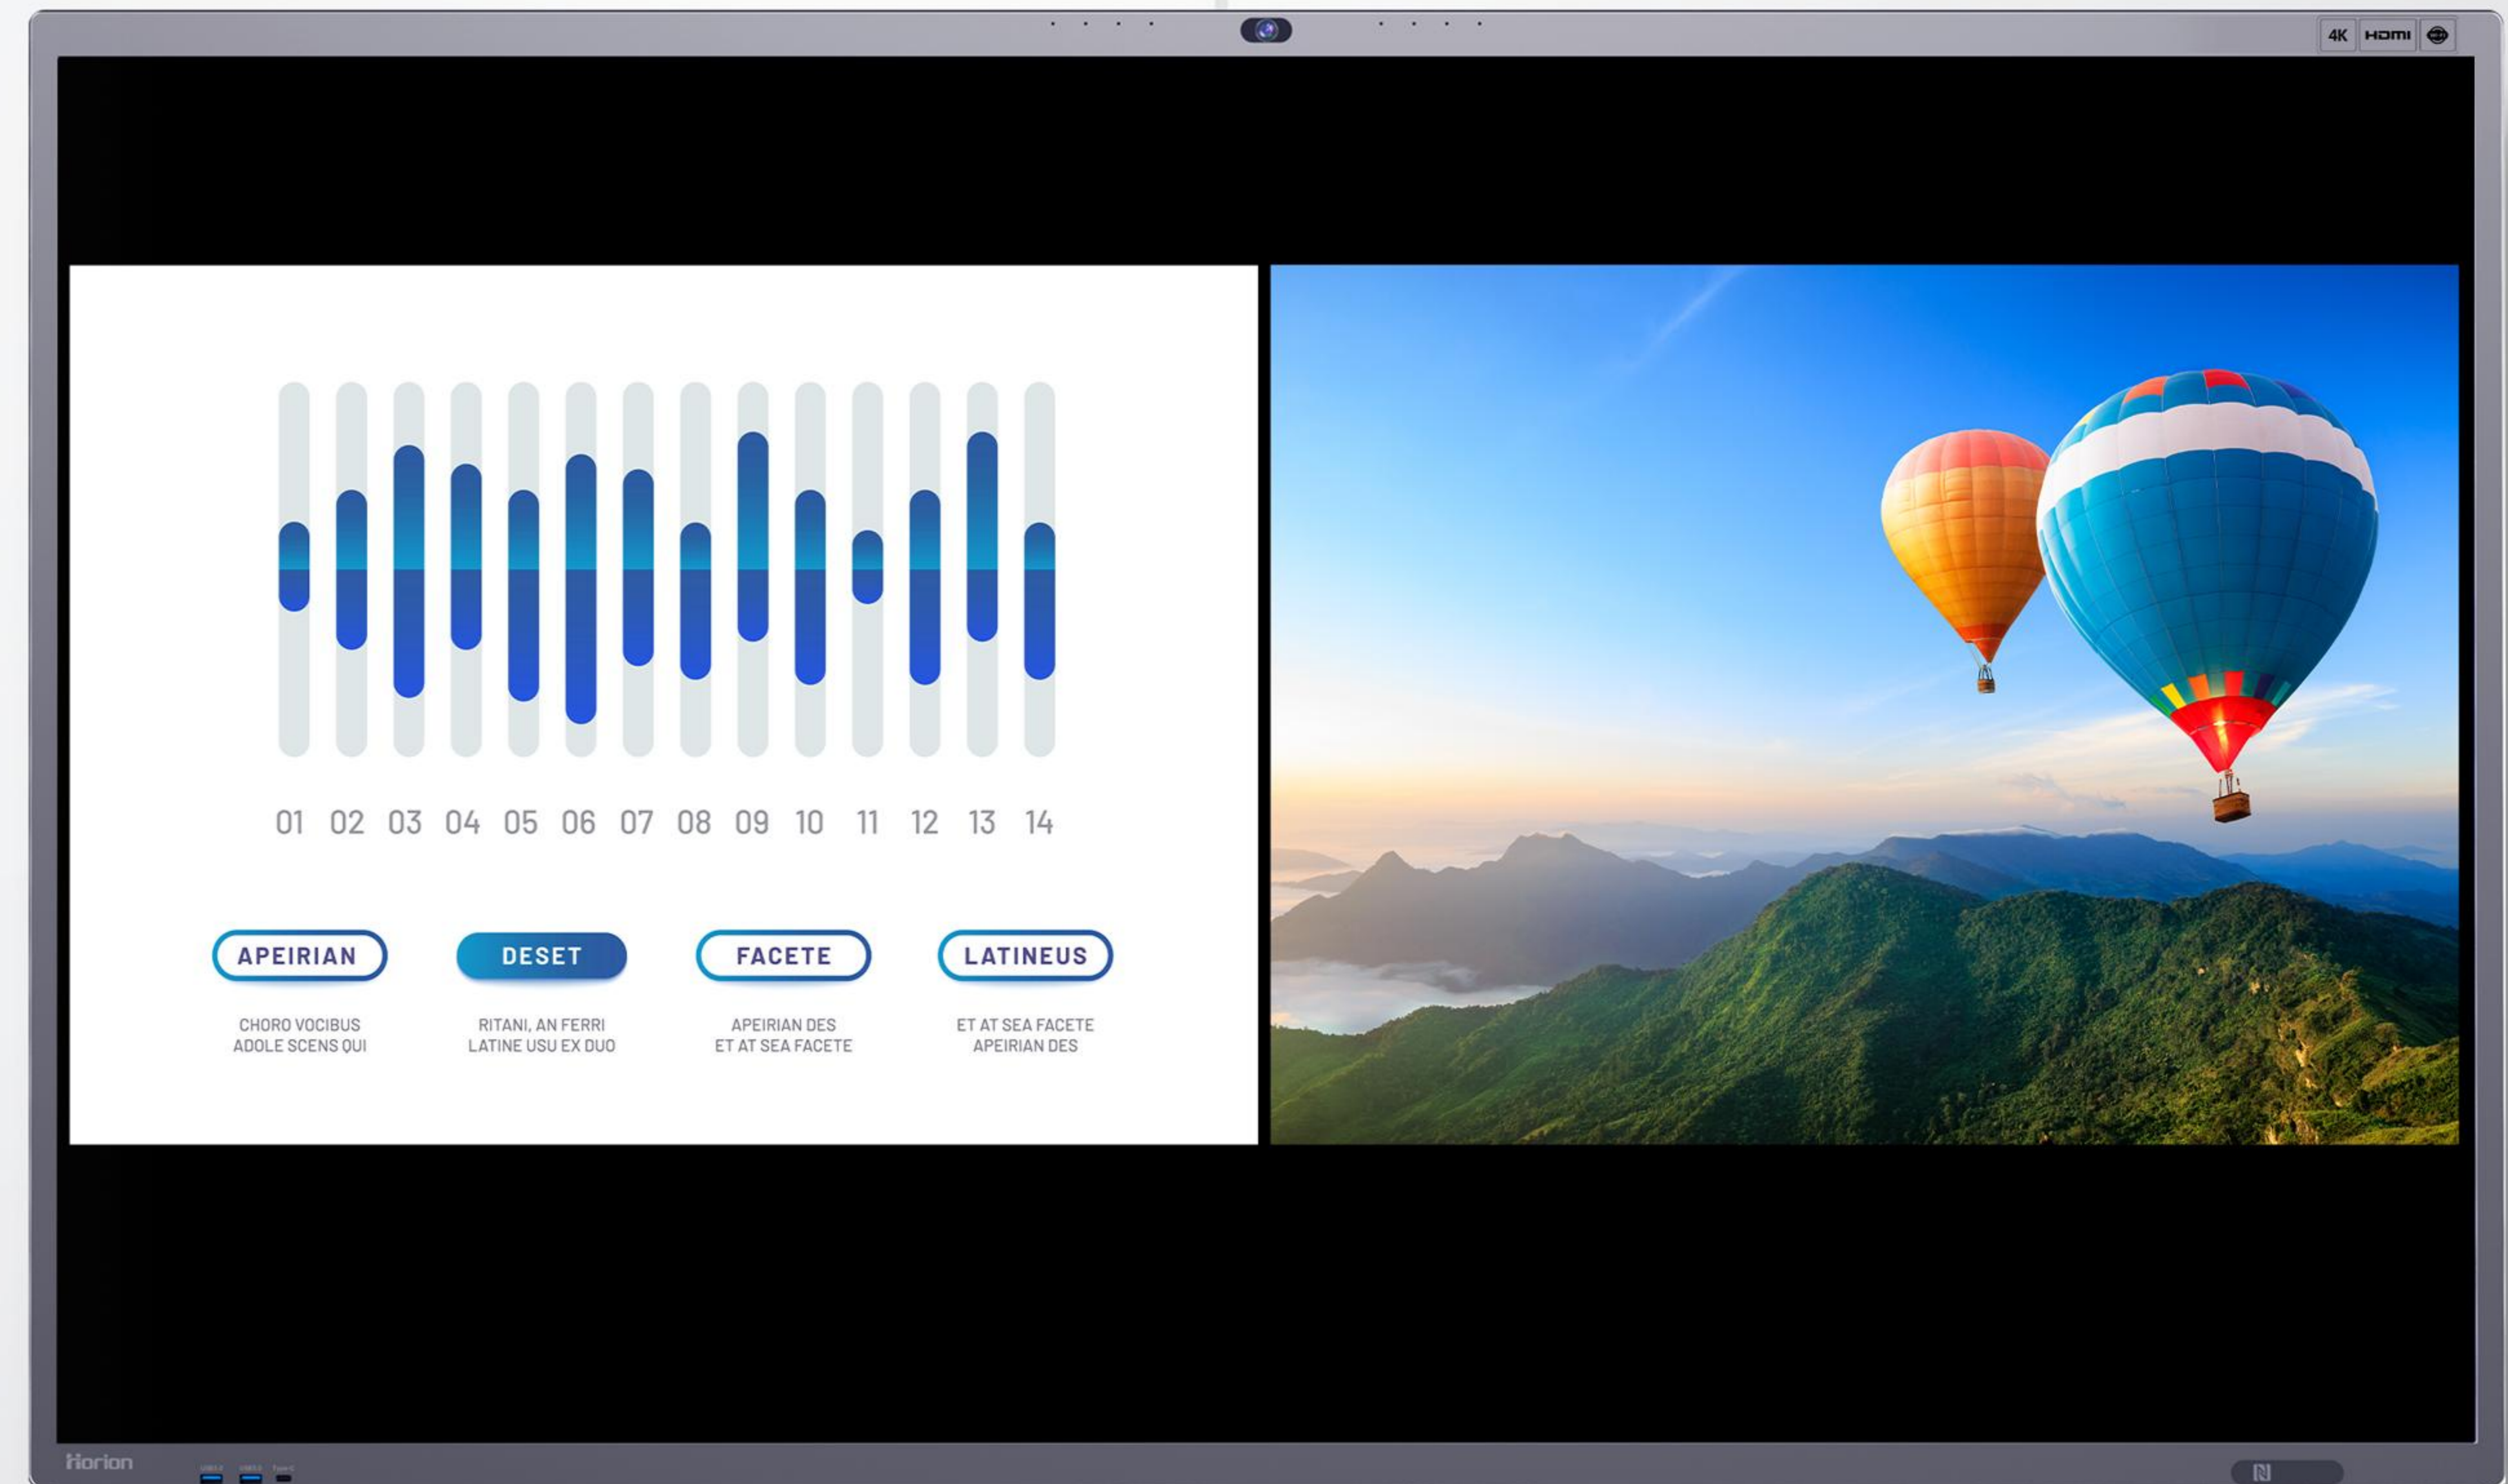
4K HDMI

01 02 03 04 05 06 07 08 09 10 11 12 13 14

APEIRIAN

CHORO VOCIBUS ADOLE SCENS QUI

DESET

RITANI, AN FERRI LATINE USU EX DUO

FACETE

APEIRIAN DES ET AT SEA FACETE

LATINEUS

ET AT SEA FACETE APEIRIAN DES

Horion

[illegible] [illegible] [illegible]